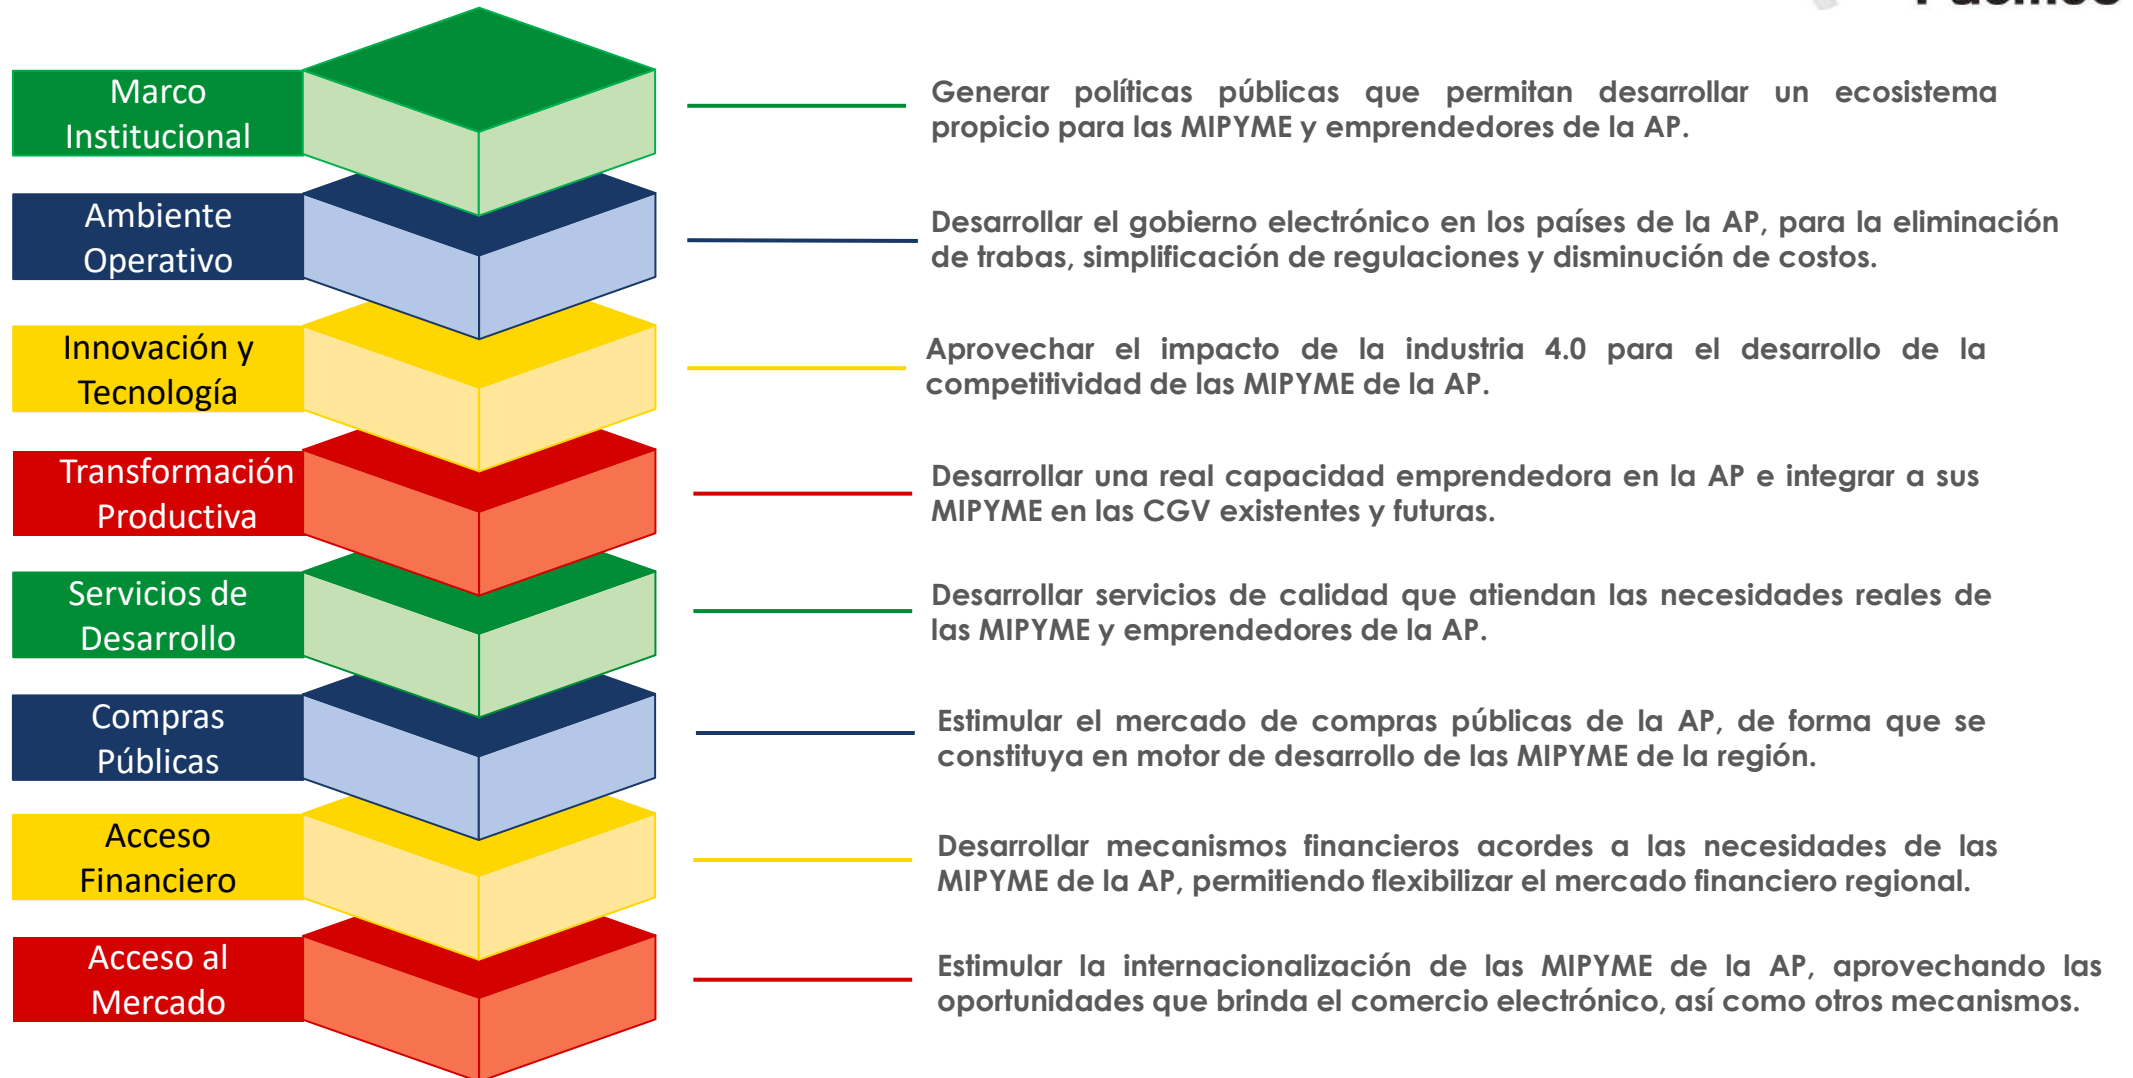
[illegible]

Marco Institucional

Generar políticas públicas que permitan desarrollar un ecosistema propicio para las MIPYME y emprendedores de la AP.

Ambiente Operativo

Desarrollar el gobierno electrónico en los países de la AP, para la eliminación de trabas, simplificación de regulaciones y disminución de costos.

Innovación y Tecnología

Aprovechar el impacto de la industria 4.0 para el desarrollo de la competitividad de las MIPYME de la AP.

Transformación Productiva

Desarrollar una real capacidad emprendedora en la AP e integrar a sus MIPYME en las CGV existentes y futuras.

Servicios de Desarrollo

Desarrollar servicios de calidad que atiendan las necesidades reales de las MIPYME y emprendedores de la AP.

Compras Públicas

Estimular el mercado de compras públicas de la AP, de forma que se constituya en motor de desarrollo de las MIPYME de la región.

Acceso Financiero

Desarrollar mecanismos financieros acordes a las necesidades de las MIPYME de la AP, permitiendo flexibilizar el mercado financiero regional.

Acceso al Mercado

Estimular la internacionalización de las MIPYME de la AP, aprovechando las oportunidades que brinda el comercio electrónico, así como otros mecanismos.